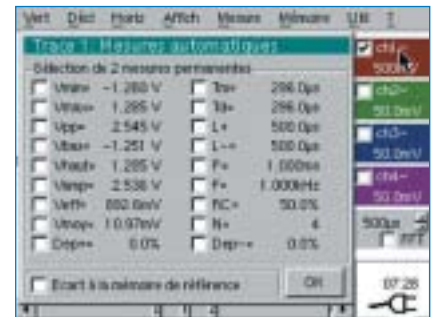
Vert Décl Horiz Affich Mesures Mémoire Util ?

Trace 1: Mesures automatiques

Sélection de 2 mesures permanentes

| | | | |
|---|---|---|---|
| Vmin= | −1.260 V | Tm= | 296.0µs |
| Vmax= | 1.285 V | Td= | 296.0µs |
| Vpp= | 2.545 V | L+ | 500.0µs |
| Vbas= | −1.251 V | L−= | 500.0µs |
| Vhaut= | 1.285 V | F= | 1.000ms |
| Vamp= | 2.536 V | F= | 1.000kHz |
| Veff= | 892.6mV | RC= | 50.0% |
| Vmoy= | 10.97mV | N= | 4 |
| Dép+= | 0.0% | Dép−= | 0.0% |

Ecart à la mémoire de référence

OK

ch1 500mV

ch2 50.0mV

ch3 50.0mV

ch4 50.0mV

500µs

07:28